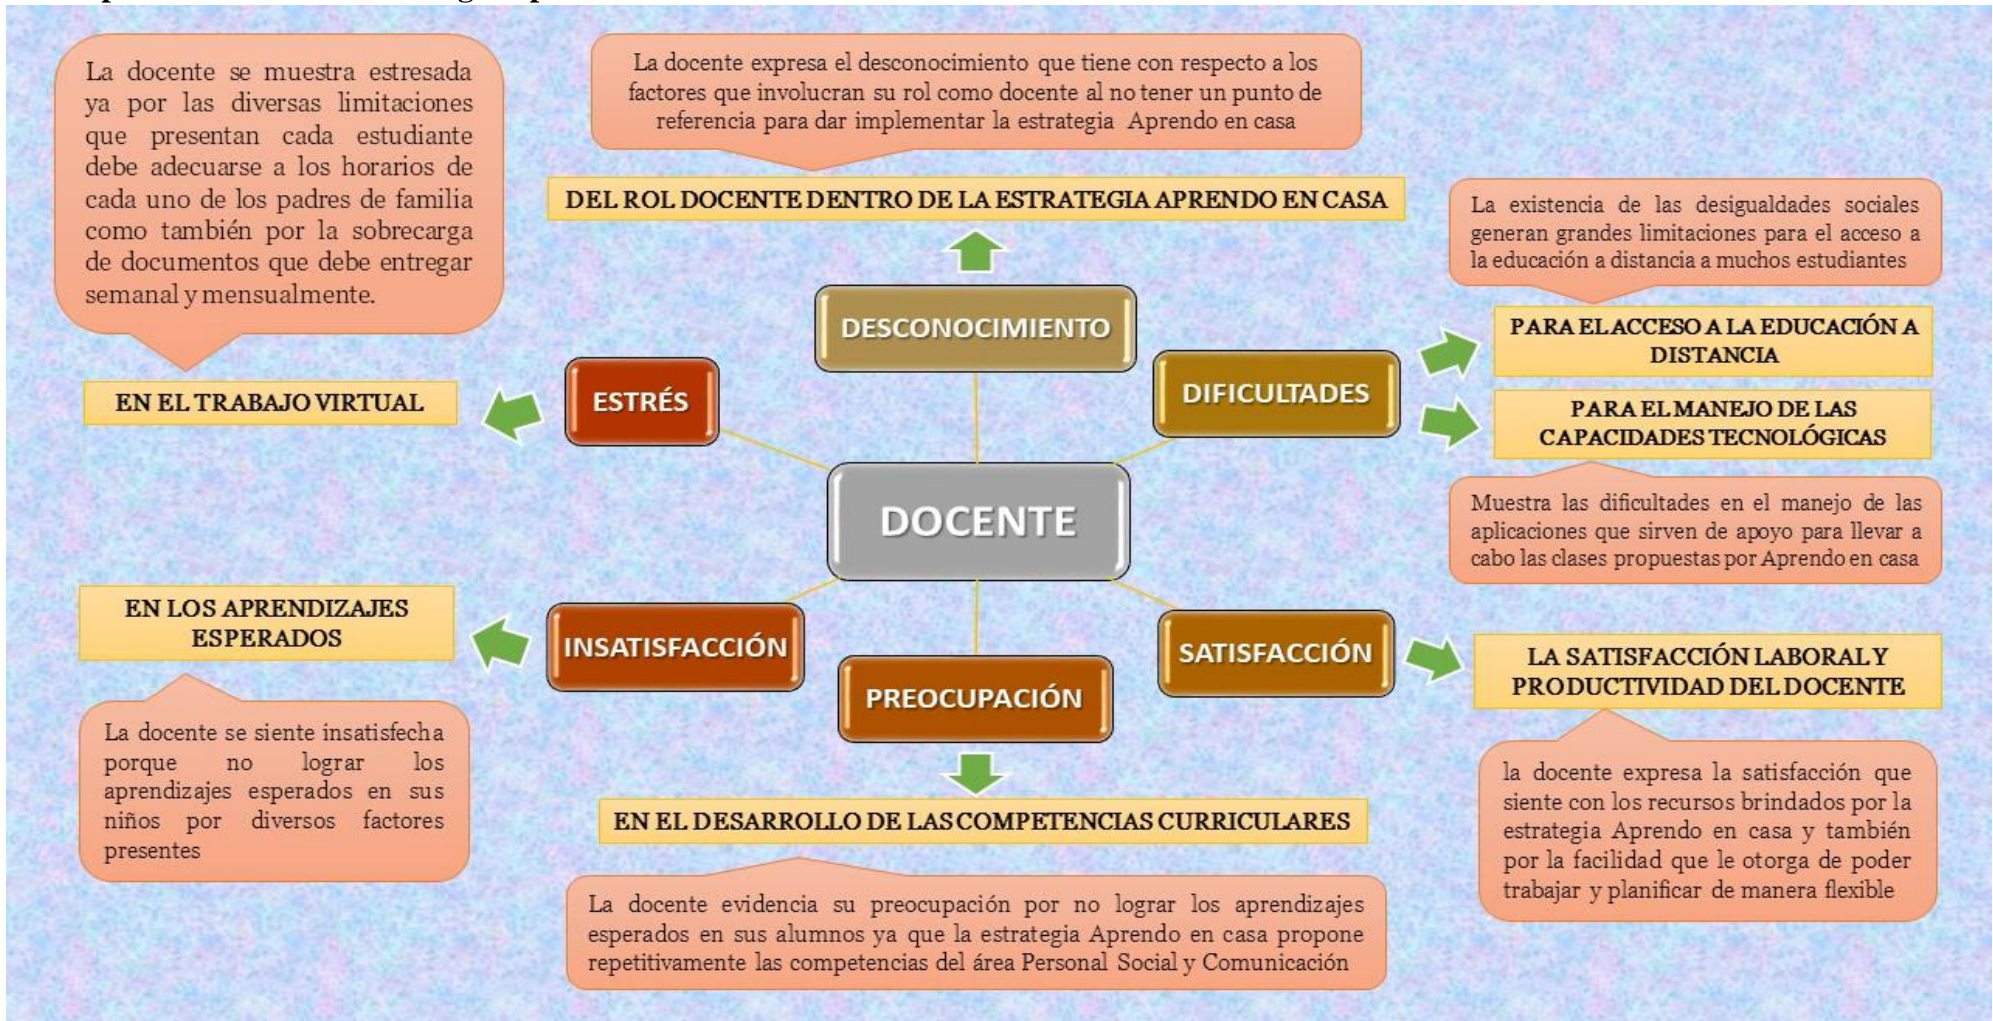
La docente se muestra estresada ya por las diversas limitaciones que presentan cada estudiante debe adecuarse a los horarios de cada uno de los padres de familia como también por la sobrecarga de documentos que debe entregar semanal y mensualmente.

EN EL TRABAJO VIRTUAL

La docente expresa el desconocimiento que tiene con respecto a los factores que involucran su rol como docente al no tener un punto de referencia para dar implementar la estrategia Aprendo en casa

DEL ROL DOCENTE DENTRO DE LA ESTRATEGIA APRENDO EN CASA

La existencia de las desigualdades sociales generan grandes limitaciones para el acceso a la educación a distancia a muchos estudiantes

DESCONOCIMIENTO

ESTRÉS

DIFICULTADES

PARA EL ACCESO A LA EDUCACIÓN A DISTANCIA

PARA EL MANEJO DE LAS CAPACIDADES TECNOLÓGICAS

DOCENTE

Muestra las dificultades en el manejo de las aplicaciones que sirven de apoyo para llevar a cabo las clases propuestas por Aprendo en casa

EN LOS APRENDIZAJES ESPERADOS

INSATISFACCIÓN

SATISFACCIÓN

LA SATISFACCIÓN LABORAL Y PRODUCTIVIDAD DEL DOCENTE

PREOCUPACIÓN

La docente se siente insatisfecha porque no lograr los aprendizajes esperados en sus niños por diversos factores presentes

EN EL DESARROLLO DE LAS COMPETENCIAS CURRICULARES

la docente expresa la satisfacción que siente con los recursos brindados por la estrategia Aprendo en casa y también por la facilidad que le otorga de poder trabajar y planificar de manera flexible

La docente evidencia su preocupación por no lograr los aprendizajes esperados en sus alumnos ya que la estrategia Aprendo en casa propone repetitivamente las competencias del área Personal Social y Comunicación